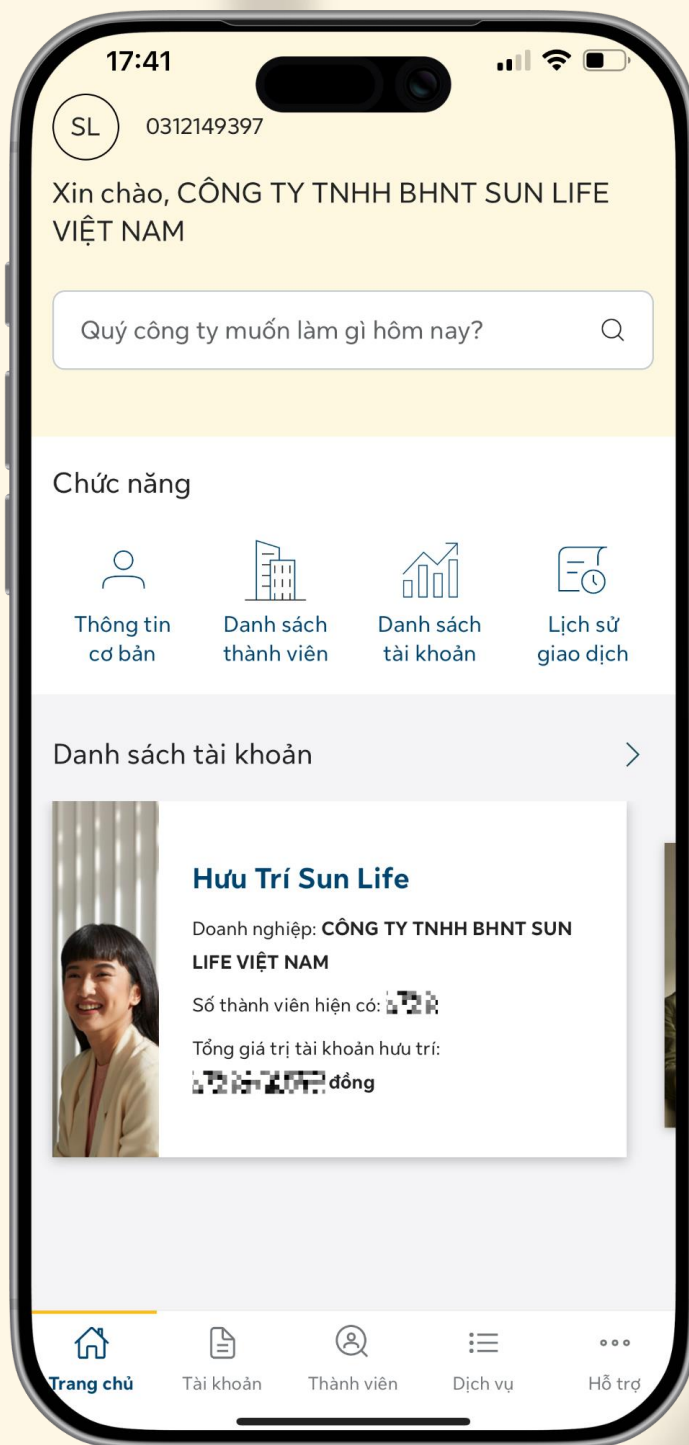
17:41

SL 0312149397

Xin chào, CÔNG TY TNHH BHNT SUN LIFE VIỆT NAM

Quý công ty muốn làm gì hôm nay?

Chức năng

Thông tin cơ bản

Danh sách thành viên

Danh sách tài khoản

Lịch sử giao dịch

Danh sách tài khoản

Hưu Trí Sun Life

Doanh nghiệp: CÔNG TY TNHH BHNT SUN LIFE VIỆT NAM

Số thành viên hiện có: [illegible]

Tổng giá trị tài khoản hưu trí: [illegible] đồng

Trang chủ

Tài khoản

Thành viên

Dịch vụ

Hỗ trợ